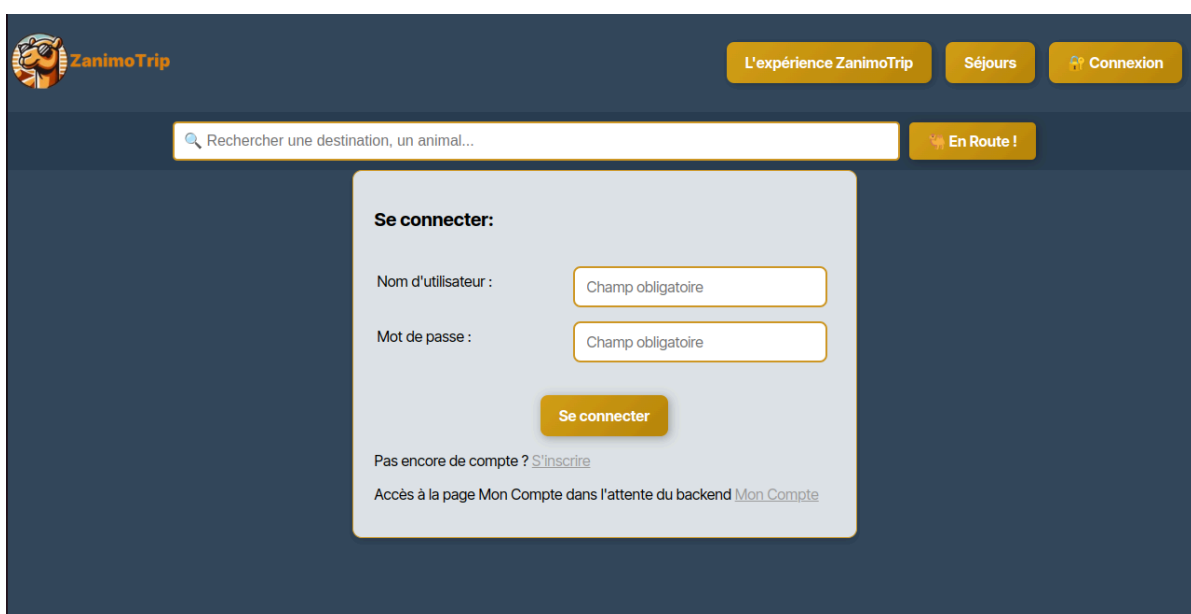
ZanimoTrip

L'expérience ZanimoTrip

Séjours

🔐 Connexion

🔍 Rechercher une destination, un animal...

🐪 En Route !

Se connecter:

Nom d'utilisateur :

Champ obligatoire

Mot de passe :

Champ obligatoire

Se connecter

Pas encore de compte ? S'inscrire

Accès à la page Mon Compte dans l'attente du backend Mon Compte